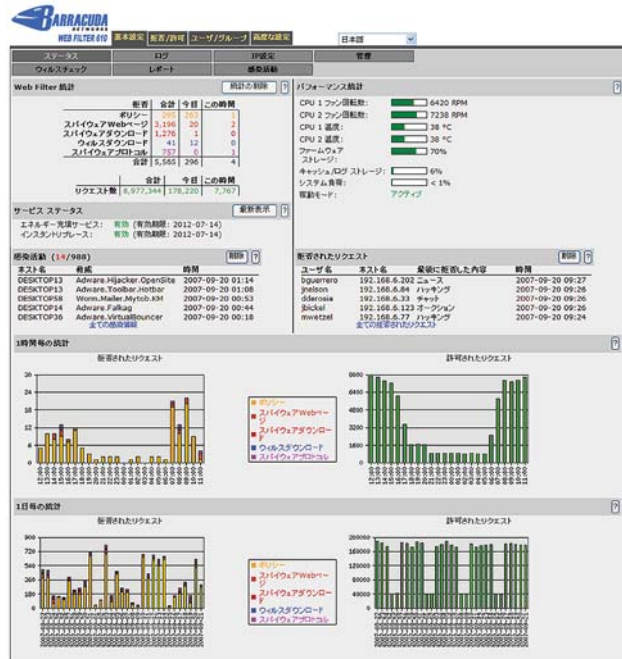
BARRACUDA NETWORKS
WEB FILTER 610

基本設定 | 拒否/許可 | ユーザ/グループ | 高度な設定

日本語

ステータス | ログ | IP設定 | 管理
ウィルスチェック | レポート | 感染活動

Web Filter 統計

統計の削除 ?

| | 合計 | 今日 | この時間 |
|---|---|---|---|
| ポリシー | 295 | 263 | 1 |
| スパイウェアWebページ | 3,196 | 20 | 2 |
| スパイウェアダウンロード | 1,276 | 1 | 0 |
| ウィルスダウンロード | 41 | 12 | 0 |
| スパイウェアプロトコル | 757 | 0 | 1 |
| 合計 | 5,565 | 296 | 4 |

| | 合計 | 今日 | この時間 |
|---|---|---|---|
| リクエスト数 | 8,977,344 | 178,220 | 7,767 |

パフォーマンス統計 ?

CPU 1 ファン回転数: 6420 RPM
CPU 2 ファン回転数: 7238 RPM
CPU 1 温度: 38 °C
CPU 2 温度: 38 °C
ファームウェアストレージ: 70%
キャッシュ/ログ ストレージ: 6%
システム負荷: < 1%
稼動モード: アクティブ

サービス ステータス
最新表示 ?
エネルギー充填サービス: 有効 (有効期限: 2012-07-14)
インスタントリプレース: 有効 (有効期限: 2012-07-14)

感染活動 (14/988)
削除 ?

| ホスト名 | 脅威 | 時間 |
|---|---|---|
| DESKTOP13 | Adware.Hijacker.OpenSite | 2007-09-20 01:14 |
| DESKTOP13 | Adware.Toolbar.Hotbar | 2007-09-20 01:08 |
| DESKTOP58 | Worm.Mailer.Mytob.KM | 2007-09-20 00:53 |
| DESKTOP14 | Adware.Falkag | 2007-09-20 00:44 |
| DESKTOP36 | Adware.VirtualBouncer | 2007-09-20 00:18 |

全ての感染情報

拒否されたリクエスト
削除 ?

| ユーザ名 | ホスト名 | 最後に拒否した内容 | 時間 |
|---|---|---|---|
| bguerrero | 192.168.6.202 | ニュース | 2007-09-20 09:27 |
| jnelson | 192.168.6.84 | ハッキング | 2007-09-20 09:26 |
| dderosia | 192.168.6.33 | チャット | 2007-09-20 09:26 |
| jbickel | 192.168.6.123 | オークション | 2007-09-20 09:26 |
| mwetzel | 192.168.6.77 | ハッキング | 2007-09-20 09:24 |

全ての拒否されたリクエスト

1時間毎の統計 ?

拒否されたリクエスト
許可されたリクエスト

ポリシー
スパイウェアWebページ
スパイウェアダウンロード
ウィルスダウンロード
スパイウェアプロトコル

1日毎の統計 ?

拒否されたリクエスト
許可されたリクエスト

ポリシー
スパイウェアWebページ
スパイウェアダウンロード
ウィルスダウンロード
スパイウェアプロトコル